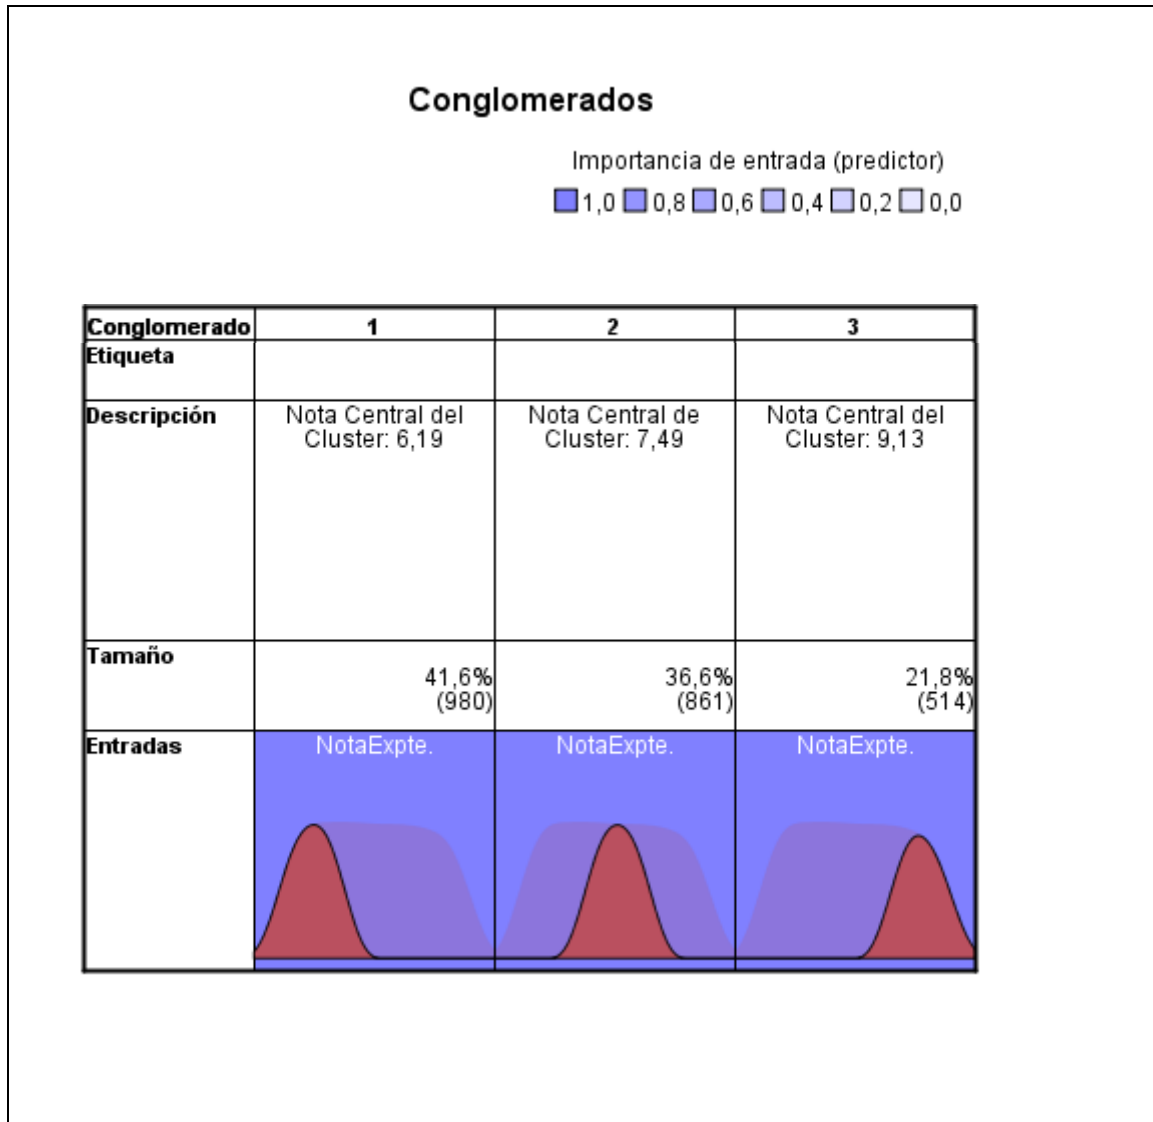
Conglomerados

Importancia de entrada (predictor)

1,0 0,8 0,6 0,4 0,2 0,0

| Conglomerado | 1 | 2 | 3 |
|---|---|---|---|
| Etiqueta | | | |
| Descripción | Nota Central del Cluster: 6,19 | Nota Central de Cluster: 7,49 | Nota Central del Cluster: 9,13 |
| Tamaño | 41,6% (980) | 36,6% (861) | 21,8% (514) |
| Entradas | NotaExpte. | NotaExpte. | NotaExpte. |